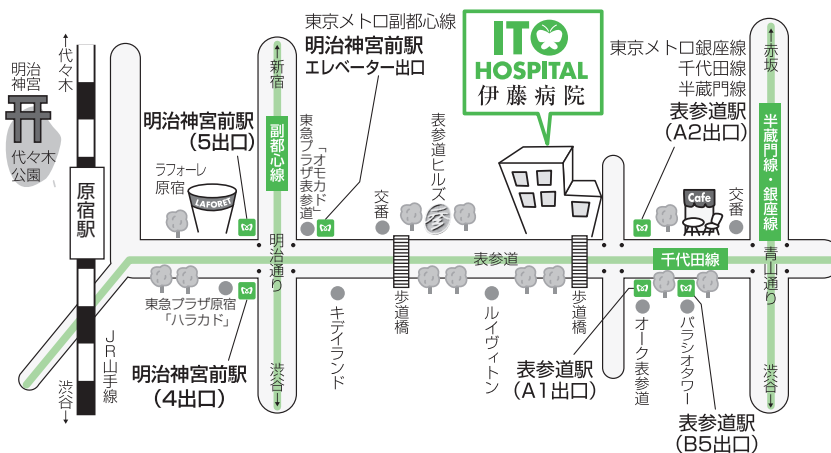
ITO HOSPITAL
伊藤病院

東京メトロ副都心線
明治神宮前駅
エレベーター出口

東京メトロ銀座線
千代田線
半蔵門線
表参道駅
(A2出口)

明治神宮前駅
(5出口)

明治神宮
代々木
代々木公園
原宿駅
JR山手線
渋谷

新宿
副都心線
明治通り
渋谷

ラフォーレ原宿
LAFORET
東急プラザ表参道「オモカド」
交番
表参道ヒルズ
表参道
歩道橋
歩道橋
Cafe
交番
千代田線
赤坂
半蔵門線・銀座線
青山通り
渋谷

東急プラザ原宿「ハラカド」
明治神宮前駅
(4出口)
キデイランド
ルイヴィトン
表参道駅
(A1出口)
オーク表参道
バラシオタワー
表参道駅
(B5出口)